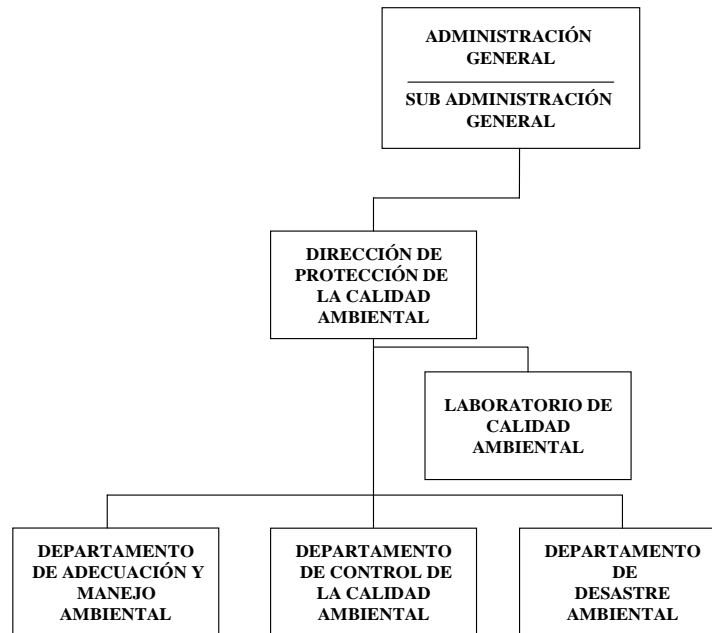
ADMINISTRACIÓN GENERAL

SUB ADMINISTRACIÓN GENERAL

DIRECCIÓN DE PROTECCIÓN DE LA CALIDAD AMBIENTAL

LABORATORIO DE CALIDAD AMBIENTAL

DEPARTAMENTO DE ADECUACIÓN Y MANEJO AMBIENTAL

DEPARTAMENTO DE CONTROL DE LA CALIDAD AMBIENTAL

DEPARTAMENTO DE DESASTRE AMBIENTAL